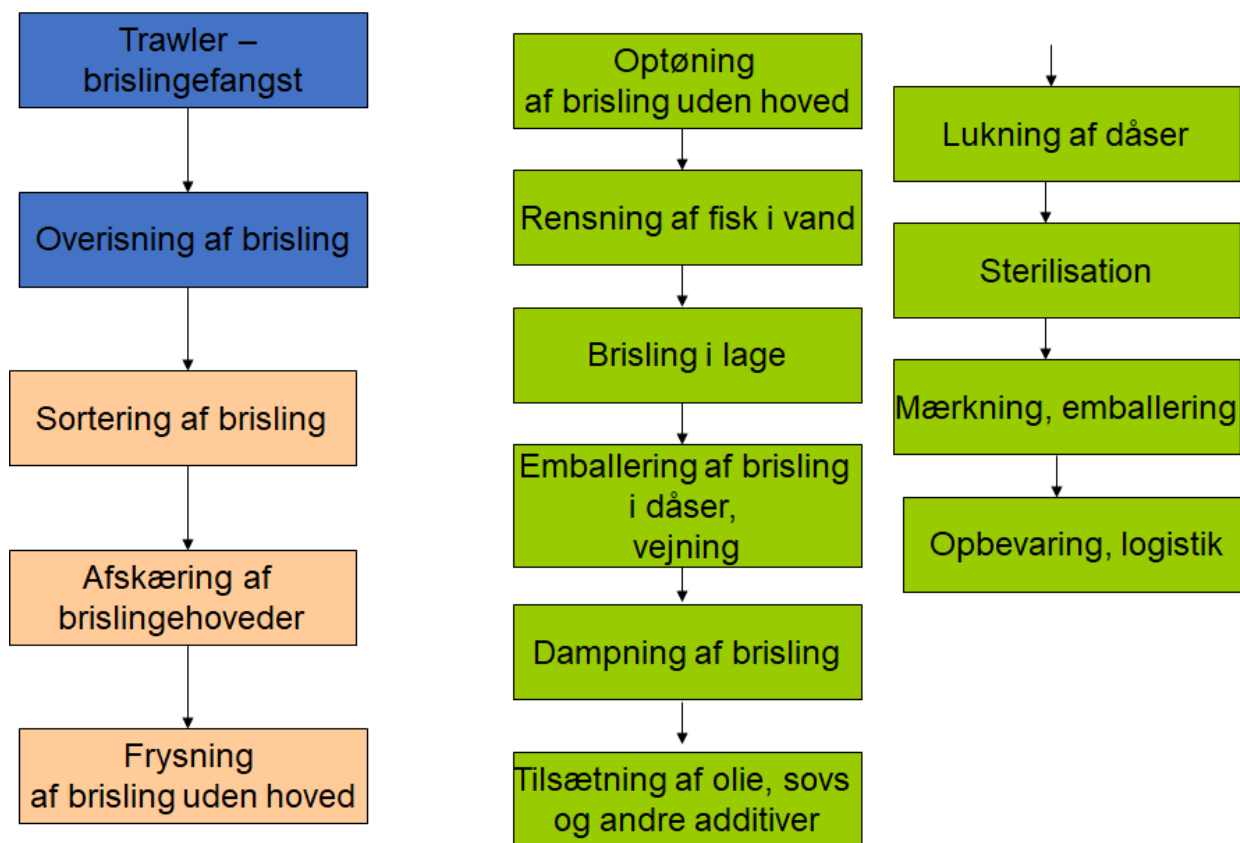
Trawler – brislingefangst

Overisning af brisling

Sortering af brisling

Afskæring af brislingehoveder

Frysning af brisling uden hoved

Optøning af brisling uden hoved

Rensning af fisk i vand

Brisling i lage

Emballering af brisling i dåser, vejning

Dampning af brisling

Tilsætning af olie, sovs og andre additiver

Lukning af dåser

Sterilisation

Mærkning, emballering

Opbevaring, logistik